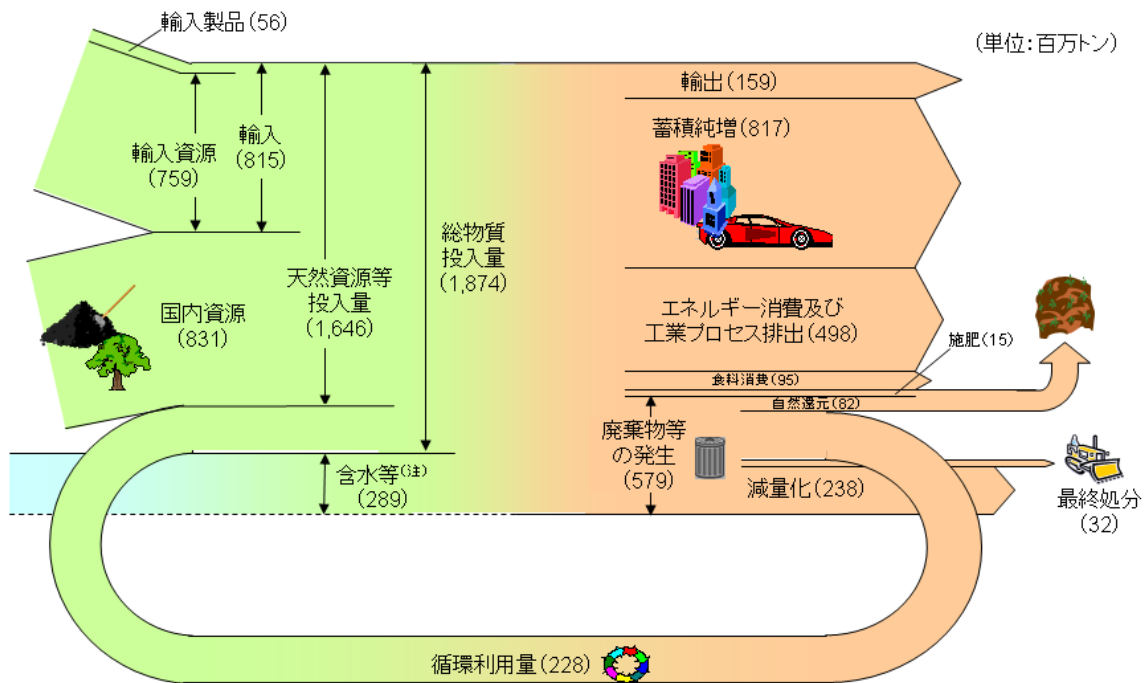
輸入製品(56)

(単位:百万トン)

輸入資源
(759)

輸入
(815)

天然資源等
投入量
(1,646)

総物質
投入量
(1,874)

輸出(159)

蓄積純増(817)

国内資源
(831)

エネルギー消費及び
工業プロセス排出(498)

施肥(15)

食料消費(95)

自然還元(82)

廃棄物等
の発生
(579)

含水等$^{(注)}$
(289)

減量化(238)

最終処分
(32)

循環利用量(228)